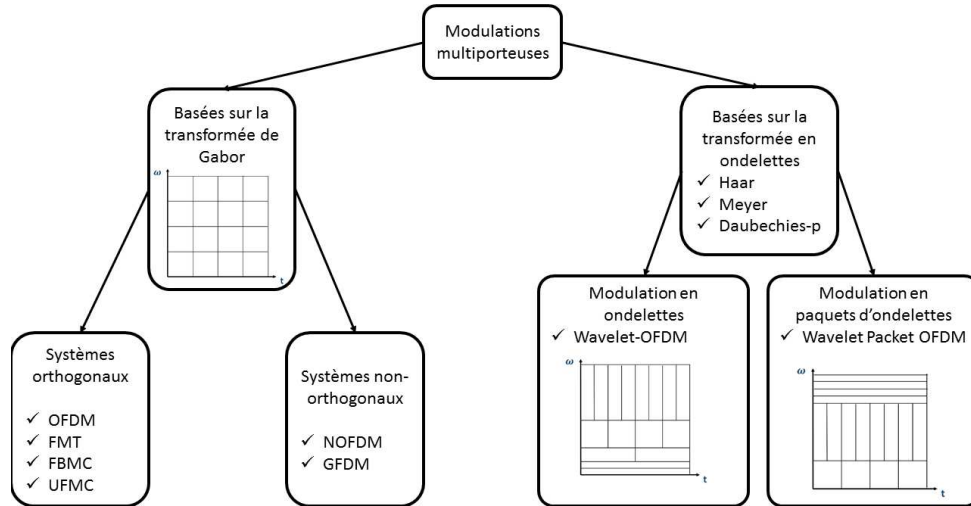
Modulations multiporteuses

Basées sur la transformée de Gabor

$\omega$

t

Systèmes orthogonaux

✓ OFDM
✓ FMT
✓ FBMC
✓ UFMC

Systèmes non-orthogonaux

✓ NOFDM
✓ GFDM

Basées sur la transformée en ondelettes
✓ Haar
✓ Meyer
✓ Daubechies-p

Modulation en ondelettes
✓ Wavelet-OFDM

$\omega$

t

Modulation en paquets d'ondelettes
✓ Wavelet Packet OFDM

$\omega$

t